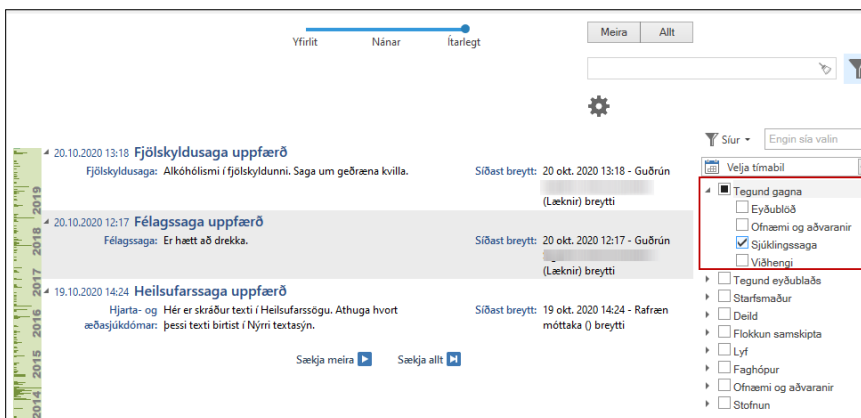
Yfirlit Nánar Ítarlegt

Meira Allt

20.10.2020 13:18 Fjölskyldusaga uppfærð
Fjölskyldusaga: Alkóhólismi í fjölskyldunni. Saga um geðræna kvilla.
Síðast breytt: 20 okt. 2020 13:18 - Guðrún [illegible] (Læknir) breytti

20.10.2020 12:17 Félagssaga uppfærð
Félagssaga: Er hætt að drekka.
Síðast breytt: 20 okt. 2020 12:17 - Guðrún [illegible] (Læknir) breytti

19.10.2020 14:24 Heilsufarssaga uppfærð
Hjarta- og æðasjúkdómar: Hér er skráður texti í Heilsufarssögu. Athuga hvort þessi texti birtist í Nýrri textasýn.
Síðast breytt: 19 okt. 2020 14:24 - Rafræn móttaka () breytti

Sækja meira Sækja allt

2019 2018 2017 2016 2015 2014

Síur Engin sía valin
Velja tímabil
Tegund gagna
Eyðublöð
Ofnæmi og aðvaranir
Sjúklingssaga
Viðhengi
Tegund eyðublaðs
Starfsmaður
Deild
Flokkun samskipta
Lyf
Faghópur
Ofnæmi og aðvaranir
Stofnun